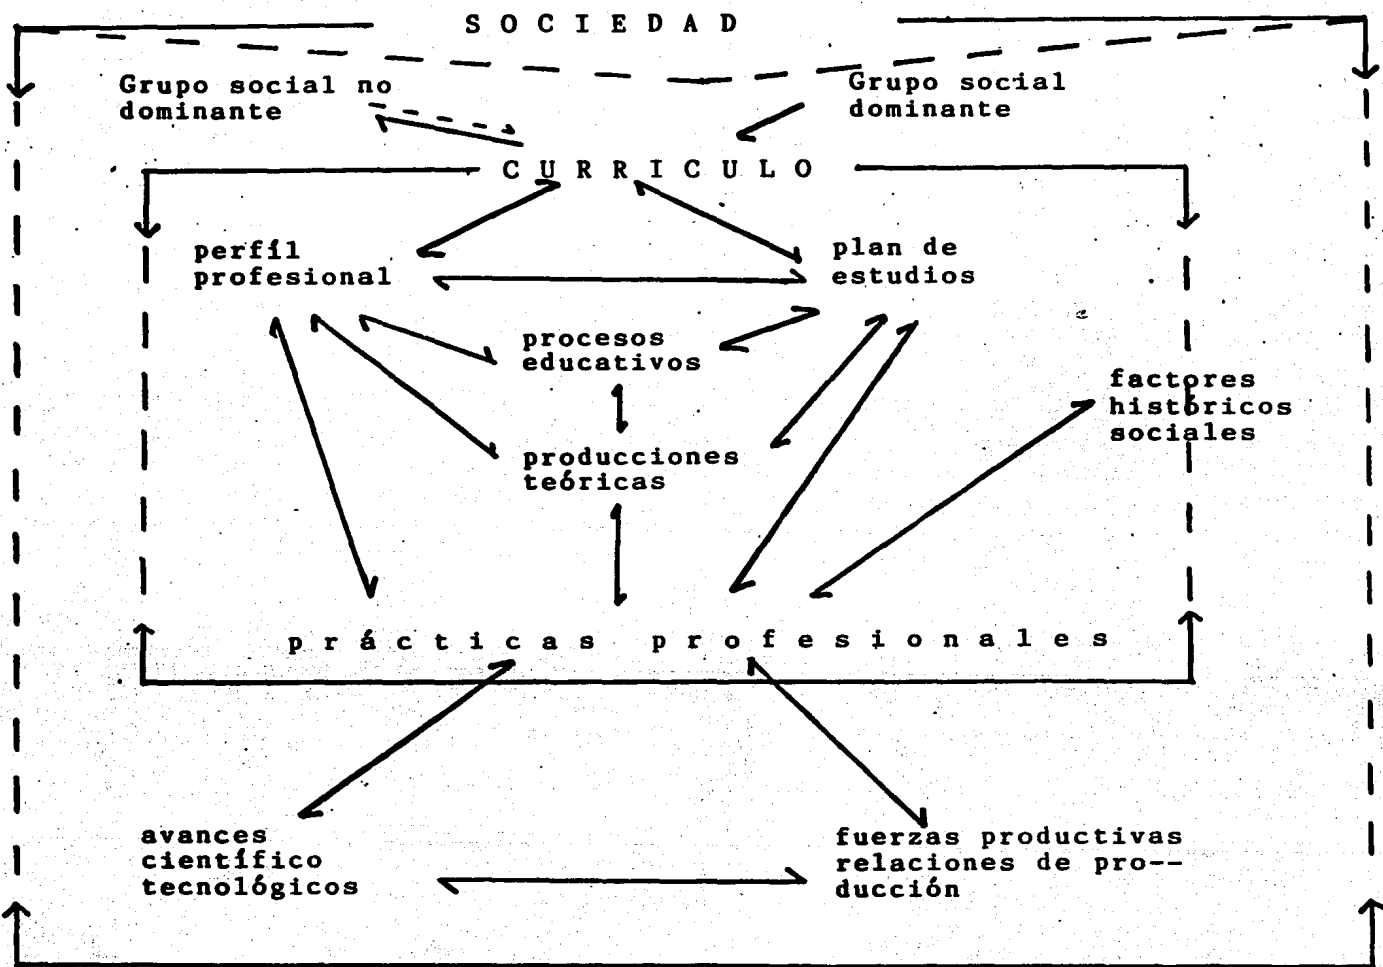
S O C I E D A D

Grupo social no dominante

Grupo social dominante

C U R R I C U L O

perfil profesional

plan de estudios

procesos educativos

producciones teóricas

factores históricos sociales

p r á c t i c a s p r o f e s i o n a l e s

avances científico tecnológicos

fuerzas productivas relaciones de pro-- ducción